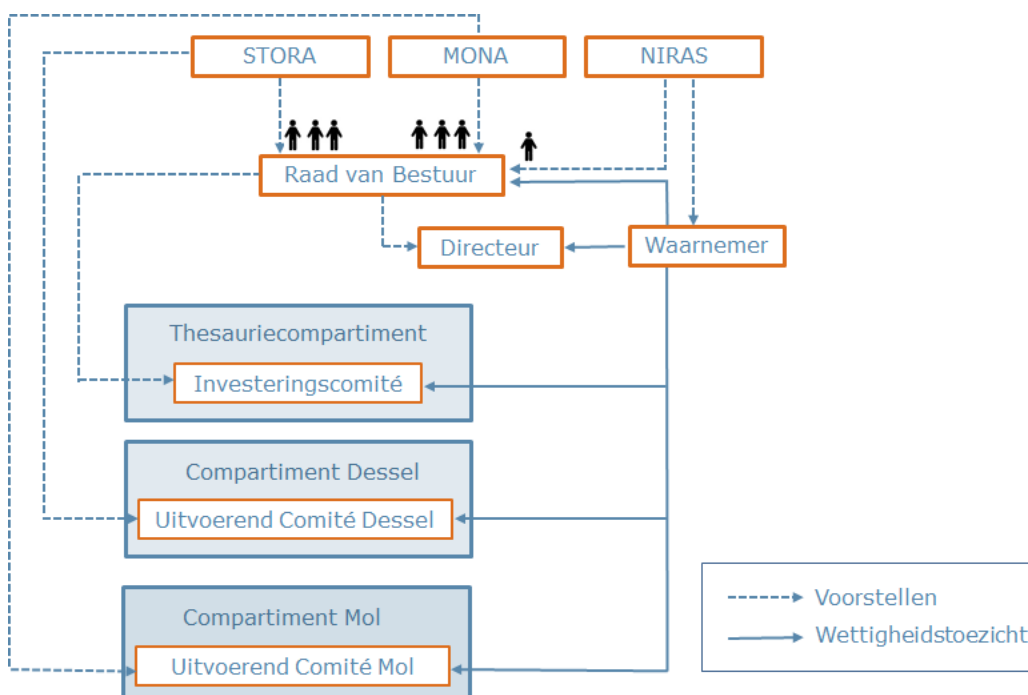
STORA
MONA
NIRAS
Raad van Bestuur
Directeur
Waarnemer
Thesauriecompartiment
Investeringscomité
Compartiment Dessel
Uitvoerend Comité Dessel
Compartiment Mol
Uitvoerend Comité Mol
Voorstellen
Wettigheidstoezicht